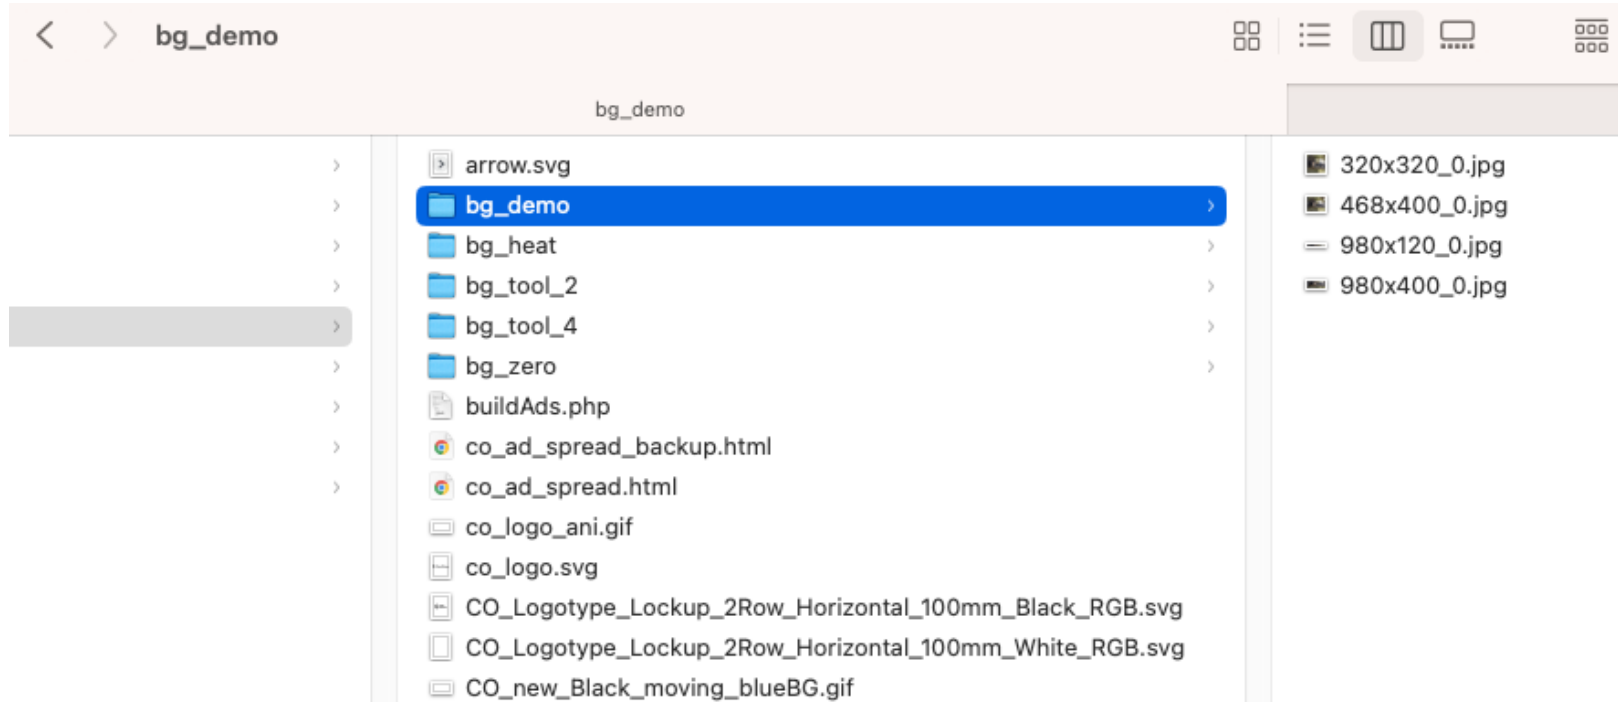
bg_demo

bg_demo

arrow.svg
bg_demo
bg_heat
bg_tool_2
bg_tool_4
bg_zero
buildAds.php
co_ad_spread_backup.html
co_ad_spread.html
co_logo_ani.gif
co_logo.svg
CO_Logotype_Lockup_2Row_Horizontal_100mm_Black_RGB.svg
CO_Logotype_Lockup_2Row_Horizontal_100mm_White_RGB.svg
CO_new_Black_moving_blueBG.gif

320x320_0.jpg
468x400_0.jpg
980x120_0.jpg
980x400_0.jpg